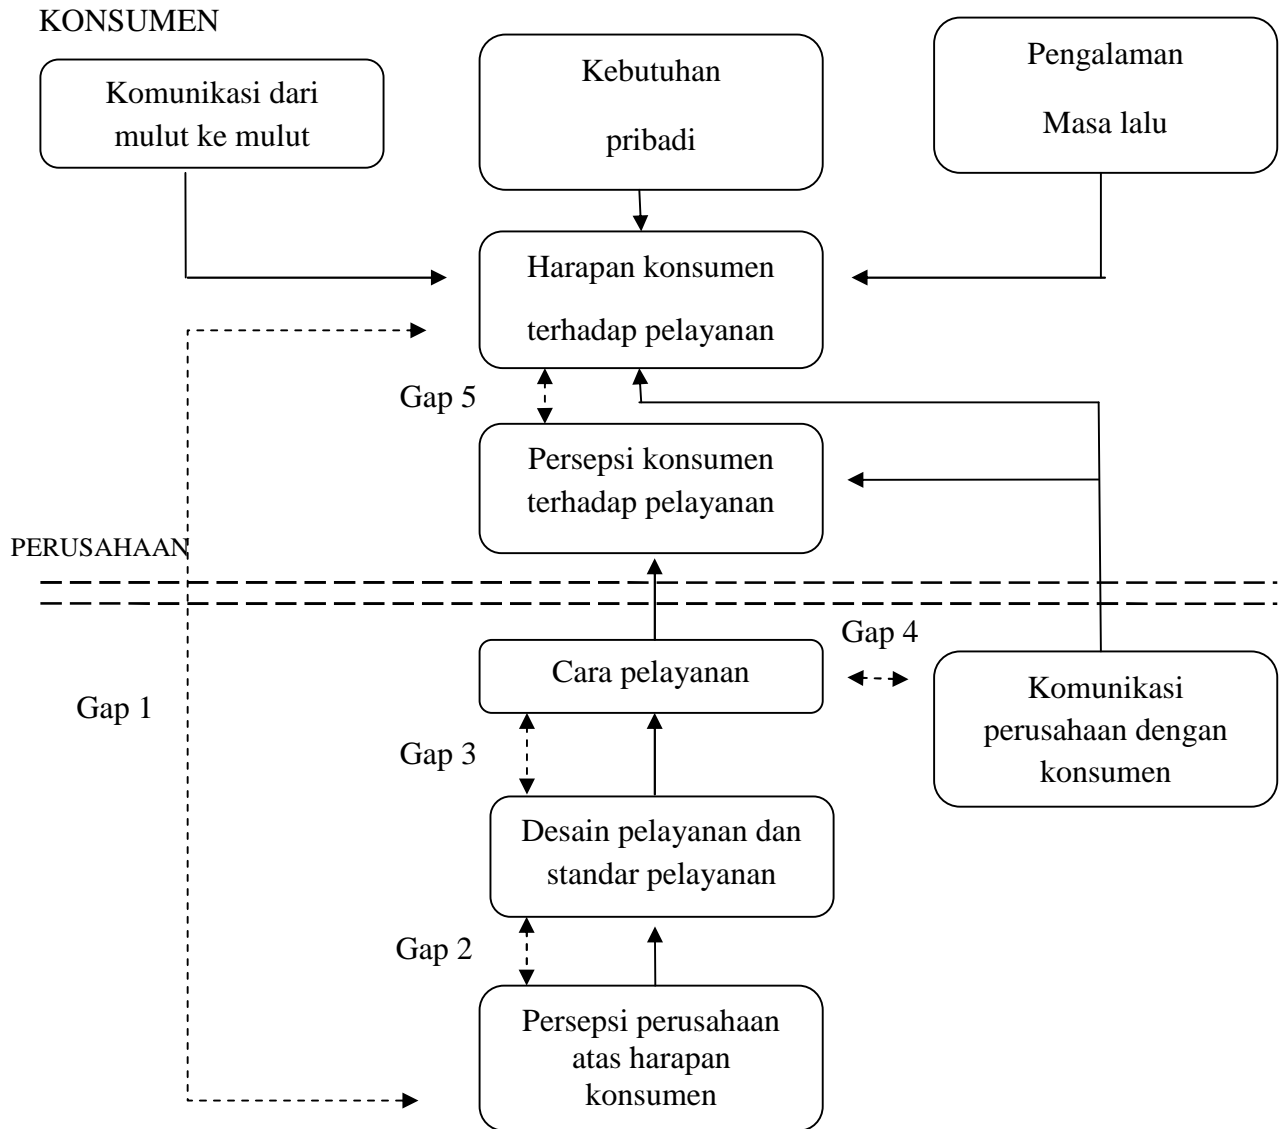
KONSUMEN

Komunikasi dari mulut ke mulut

Kebutuhan pribadi

Pengalaman Masa lalu

Harapan konsumen terhadap pelayanan

Gap 5

Persepsi konsumen terhadap pelayanan

PERUSAHAAN

Gap 4

Cara pelayanan

Komunikasi perusahaan dengan konsumen

Gap 1

Gap 3

Desain pelayanan dan standar pelayanan

Gap 2

Persepsi perusahaan atas harapan konsumen